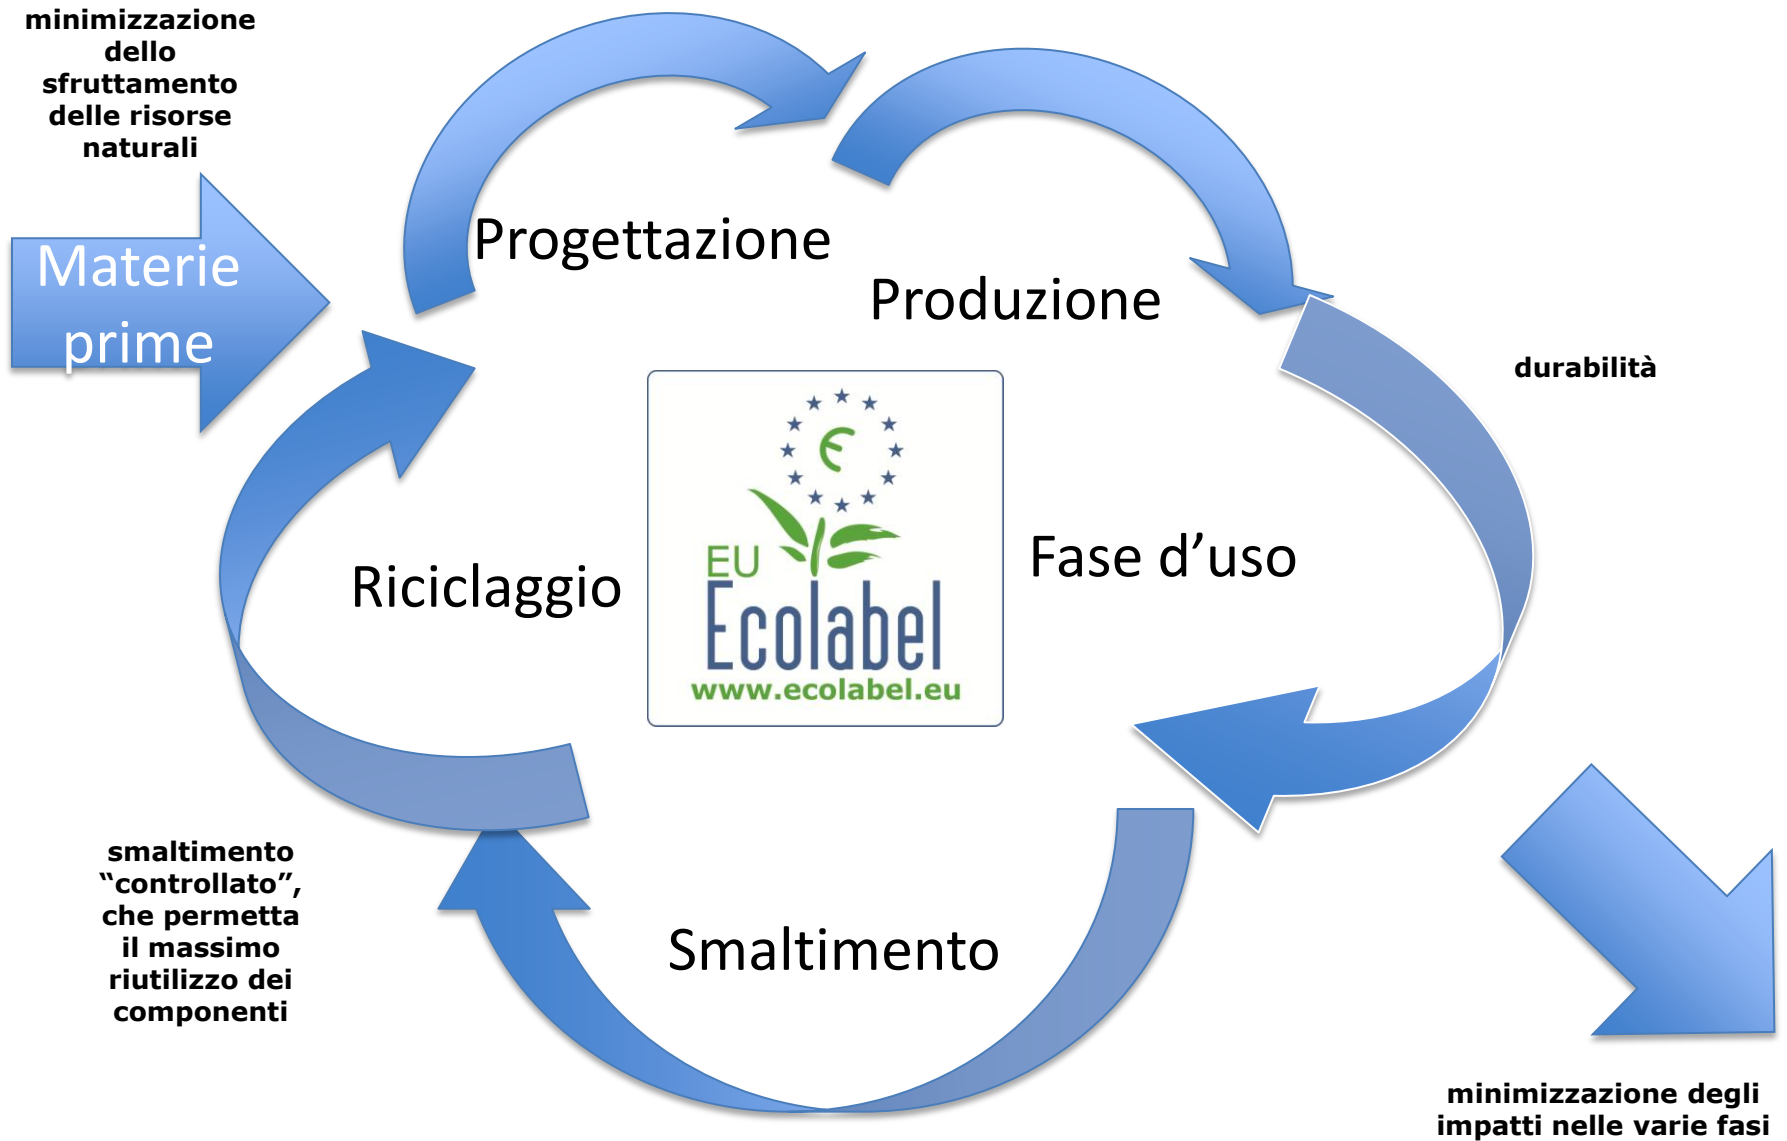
minimizzazione dello sfruttamento delle risorse naturali

Materie prime

Progettazione

Produzione

durabilità

Riciclaggio

EU Ecolabel
www.ecolabel.eu

Fase d’uso

smaltimento “controllato”, che permetta il massimo riutilizzo dei componenti

Smaltimento

minimizzazione degli impatti nelle varie fasi